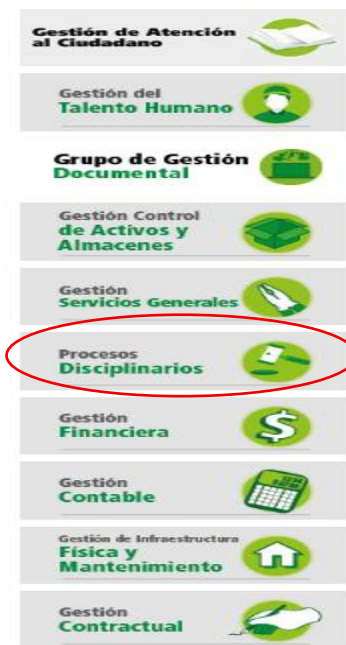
Gestión de Atención al Ciudadano

Gestión del
Talento Humano

Grupo de Gestión
Documental

Gestión Control
de Activos y Almacenes

Gestión
Servicios Generales

Procesos
Disciplinarios

Gestión
Financiera

Gestión
Contable

Gestión de Infraestructura
Física y Mantenimiento

Gestión
Contractual